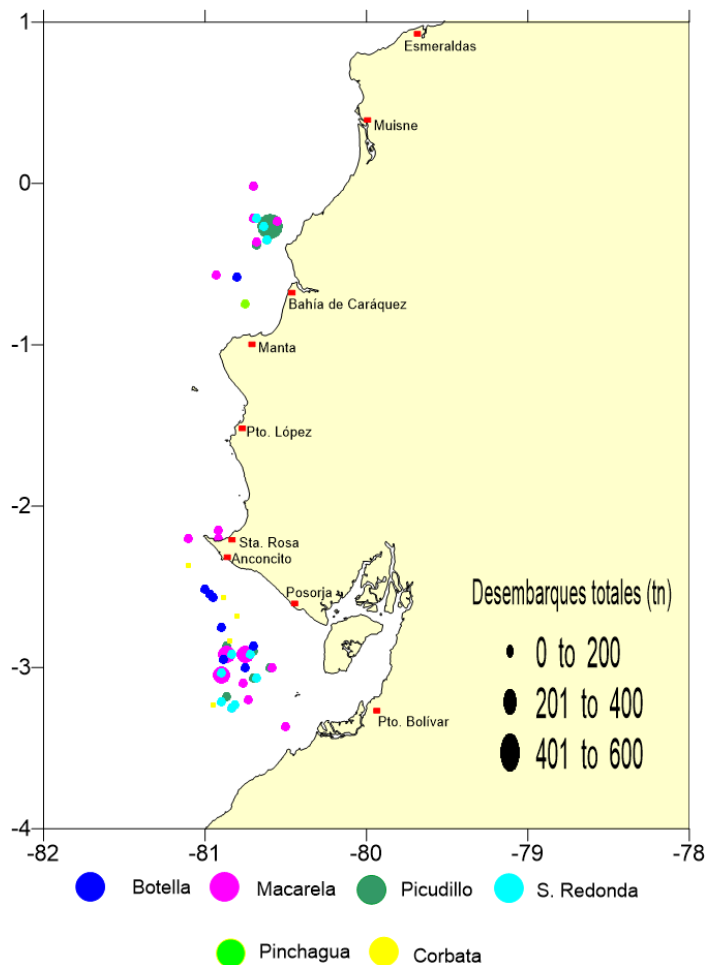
1
0
-1
-2
-3
-4

Esmeraldas
Muisne
Bahía de Caráquez
Manta
Pto. López
Sta. Rosa
Anconcito
Posorja
Pto. Bolívar

Desembarques totales (tn)
0 to 200
201 to 400
401 to 600

-82
-81
-80
-79
-78

Botella
Macarela
Picudillo
S. Redonda
Pinchagua
Corbata